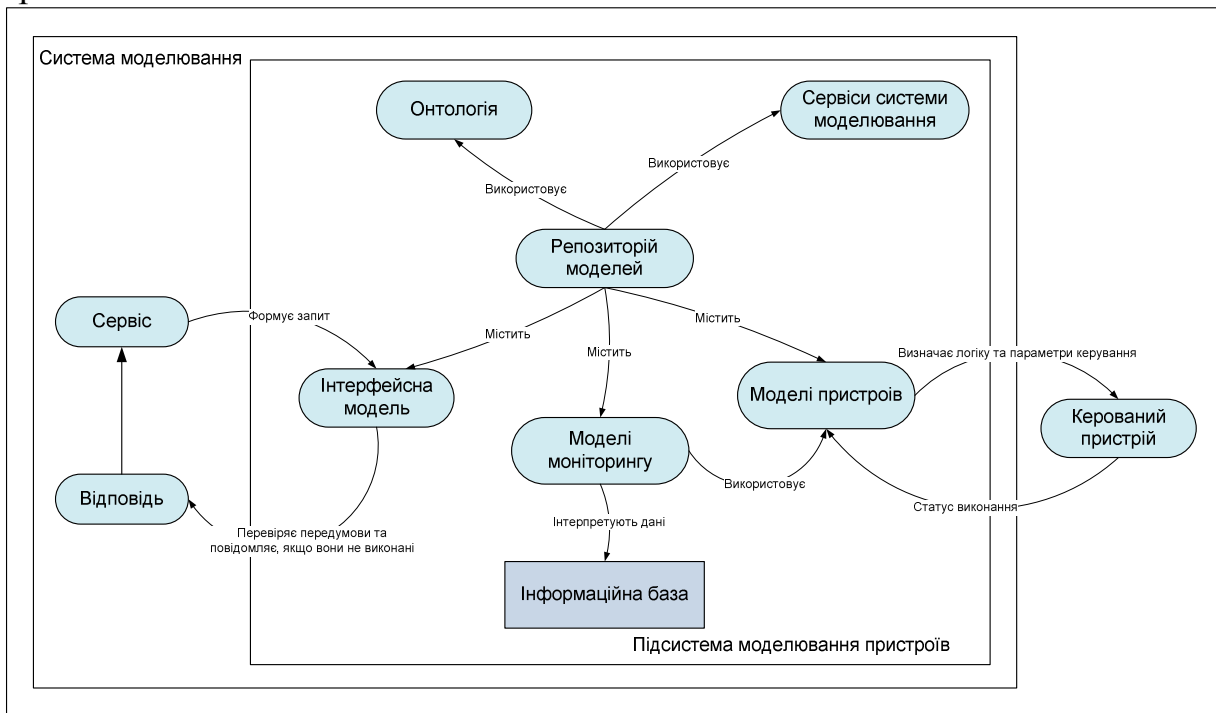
Система моделювання

Онтологія

Сервіси системи моделювання

Використовує

Використовує

Репозиторій моделей

Сервіс

Формує запит

Містить

Містить

Містить

Інтерфейсна модель

Моделі пристроїв

Визначає логіку та параметри керування

Керований пристрій

Моделі моніторингу

Використовує

Відповідь

Статус виконання

Інтерпретують дані

Перевіряє передумови та повідомляє, якщо вони не виконані

Інформаційна база

Підсистема моделювання пристроїв